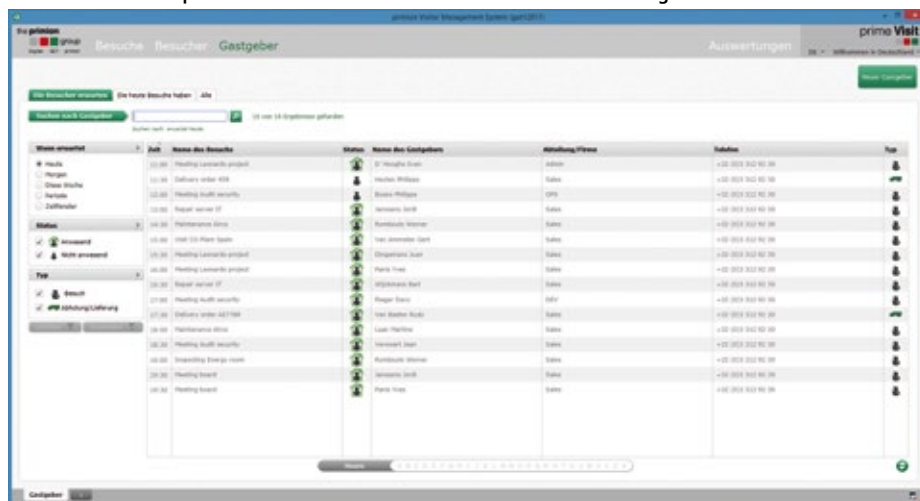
primion Visitor Management System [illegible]

the primion group

Besuche Besucher Gastgeber

Auswertungen

prime Visit

Willkommen in Deutschland

Neuer Gastgeber

Die Besucher erwarten | Die heute Besuche haben | Alle

Suchen nach Gastgeber

16 von 16 Ergebnissen gefunden

Wann erwartet
Heute
Morgen
Diese Woche
Periode
Zeitfenster

Status
Anwesend
Nicht anwesend

Typ
Besuch
Abholung/Lieferung

| Zeit | Name des Besuchs | Status | Name des Gastgebers | Abteilung/Firma | Telefon | Typ |
|---|---|---|---|---|---|---|
| 11:00 | Meeting Leonardo project | | D'Hooghe Sven | Admin | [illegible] | |
| 11:30 | Delivery order 456 | | Heylen Phillippe | Sales | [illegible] | |
| 12:00 | Meeting Audit security | | Bosses Phillippe | OPS | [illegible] | |
| 13:00 | Repair server IT | | Janssens Smit | Sales | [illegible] | |
| 14:30 | Maintenance Alma | | Rombouts Werner | Sales | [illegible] | |
| 15:00 | Visit CG Plant Spain | | Van Ammelen Gert | Sales | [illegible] | |
| 15:30 | Meeting Leonardo project | | Empereurs Juan | Sales | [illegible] | |
| 16:00 | Meeting Leonardo project | | Paris Yves | Sales | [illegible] | |
| 16:30 | Repair server IT | | Wijckmans Bart | Sales | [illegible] | |
| 17:00 | Meeting Audit security | | Rieger Dany | DEV | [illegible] | |
| 17:30 | Delivery order 4577 | | Van Baelen Rudo | Sales | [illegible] | |
| 18:00 | Maintenance Alma | | Laan Martine | Sales | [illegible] | |
| 18:30 | Meeting Audit security | | Vervoort Jean | Sales | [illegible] | |
| 19:00 | Inspecting Energy room | | Rombouts Werner | Sales | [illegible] | |
| 19:30 | Meeting board | | Janssens Smit | Sales | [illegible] | |
| 20:00 | Meeting board | | Paris Yves | Sales | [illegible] | |

Gastgeber